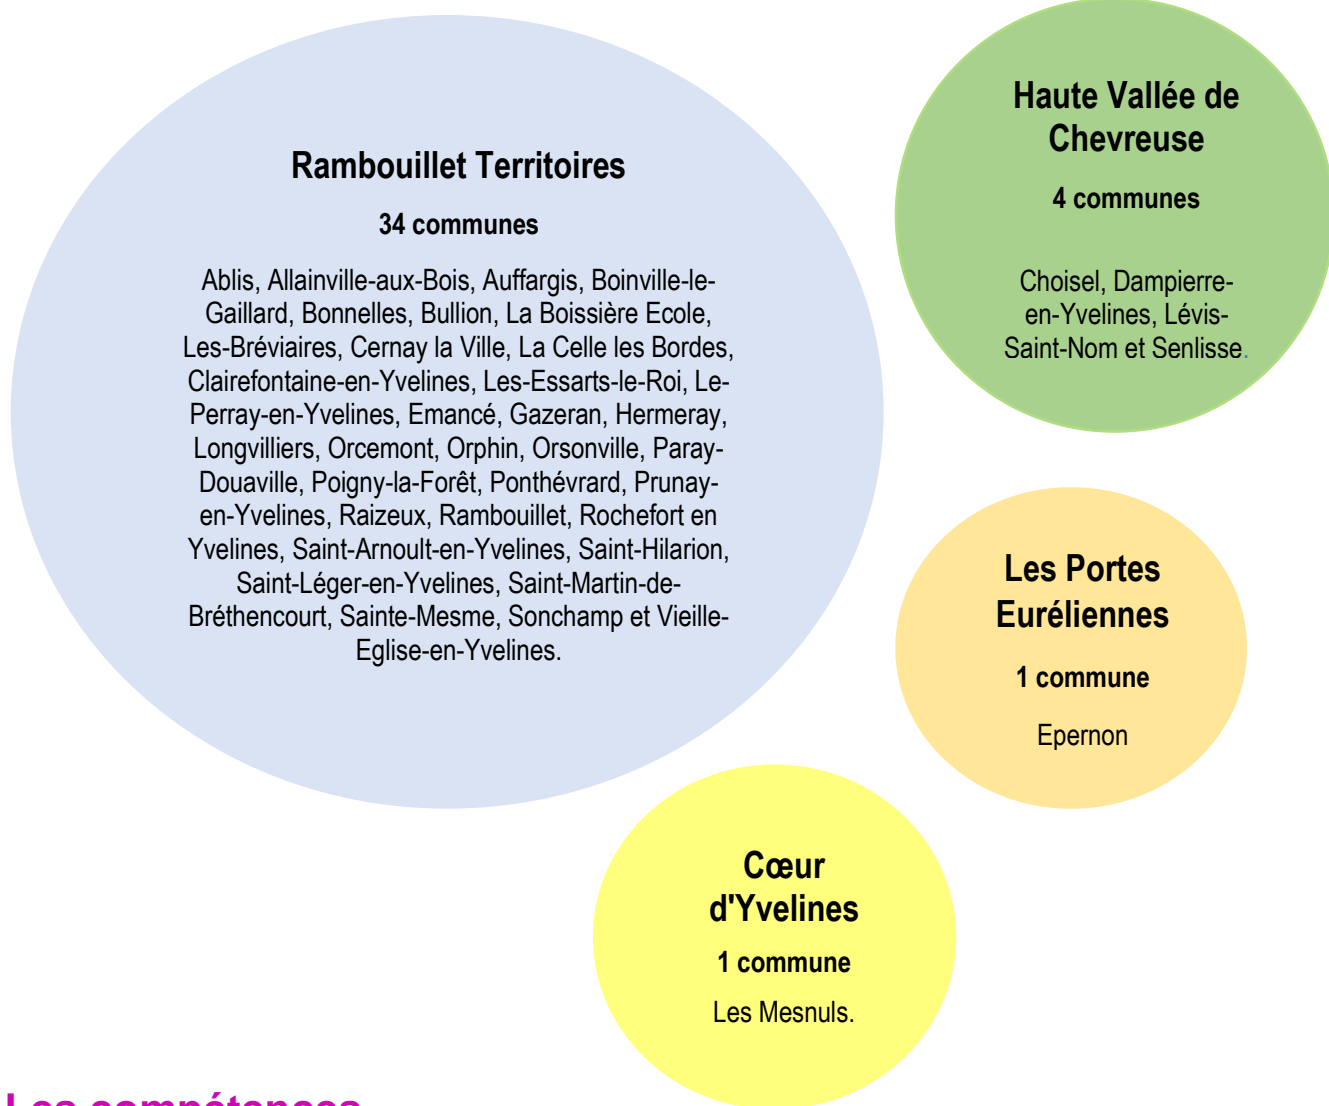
Rambouillet Territoires

34 communes

Ablis, Allainville-aux-Bois, Auffargis, Boinville-le-Gaillard, Bonnelles, Bullion, La Boissière Ecole, Les-Bréviaires, Cernay la Ville, La Celle les Bordes, Clairefontaine-en-Yvelines, Les-Essarts-le-Roi, Le-Perray-en-Yvelines, Emancé, Gazeran, Hermeray, Longvilliers, Orcemont, Orphin, Orsonville, Paray-Douaville, Poigny-la-Forêt, Ponthévrard, Prunay-en-Yvelines, Raizeux, Rambouillet, Rochefort en Yvelines, Saint-Arnoult-en-Yvelines, Saint-Hilarion, Saint-Léger-en-Yvelines, Saint-Martin-de-Bréthencourt, Sainte-Mesme, Sonchamp et Vieille-Eglise-en-Yvelines.

Haute Vallée de Chevreuse

4 communes

Choisel, Dampierre-en-Yvelines, Lévis-Saint-Nom et Senlisse.

Les Portes Euréliennes

1 commune

Epernon

Cœur d'Yvelines

1 commune

Les Mesnuls.

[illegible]